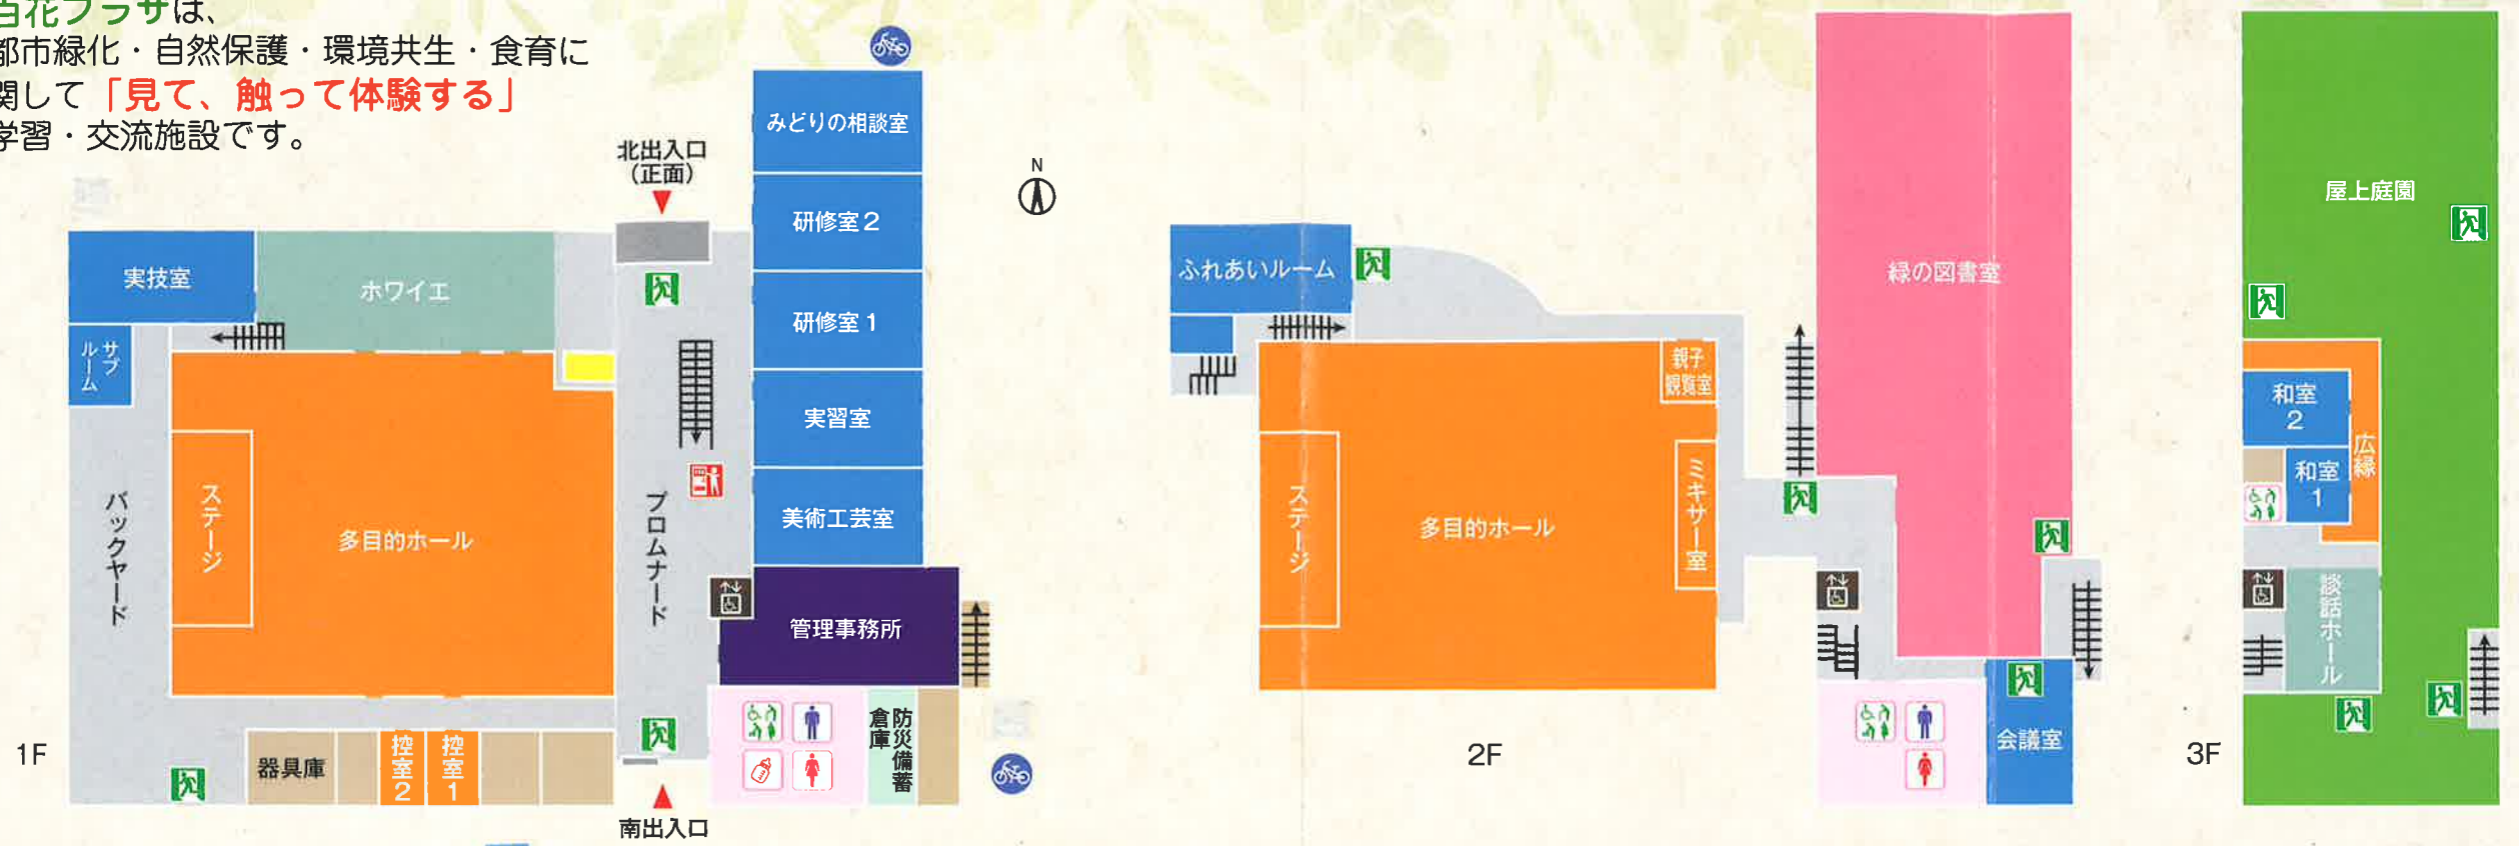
百花プラザは、
都市緑化・自然保護・環境共生・食育に
関して「見て、触って体験する」
学習・交流施設です。

北出入口
（正面）

みどりの相談室
研修室２
研修室１
実習室
美術工芸室
管理事務所

N

実技室
ホワイエ
サブルーム
バックヤード
ステージ
多目的ホール
プロムナード
防災備蓄倉庫
器具庫
控室２
控室１
南出入口
1F

ふれあいルーム
親子観覧室
ステージ
多目的ホール
ミキサー室
緑の図書室
会議室
2F

屋上庭園
和室２
和室１
広縁
談話ホール
3F